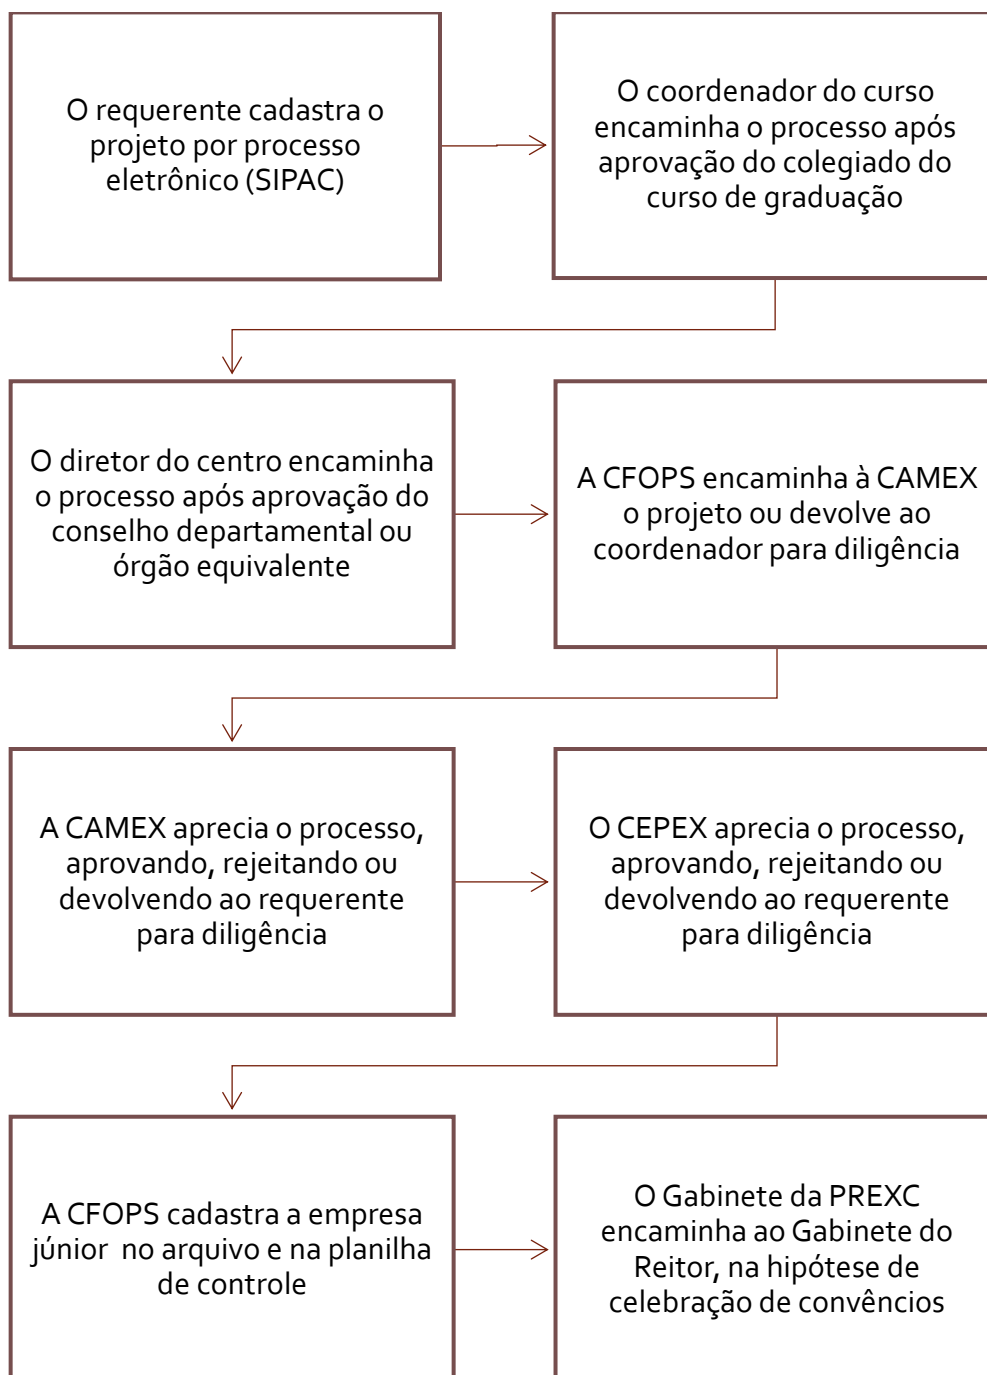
O requerente cadastra o projeto por processo eletrônico (SIPAC)

O coordenador do curso encaminha o processo após aprovação do colegiado do curso de graduação

O diretor do centro encaminha o processo após aprovação do conselho departamental ou órgão equivalente

A CFOPS encaminha à CAMEX o projeto ou devolve ao coordenador para diligência

A CAMEX aprecia o processo, aprovando, rejeitando ou devolvendo ao requerente para diligência

O CEPEX aprecia o processo, aprovando, rejeitando ou devolvendo ao requerente para diligência

A CFOPS cadastra a empresa júnior no arquivo e na planilha de controle

O Gabinete da PREXC encaminha ao Gabinete do Reitor, na hipótese de celebração de convêncios